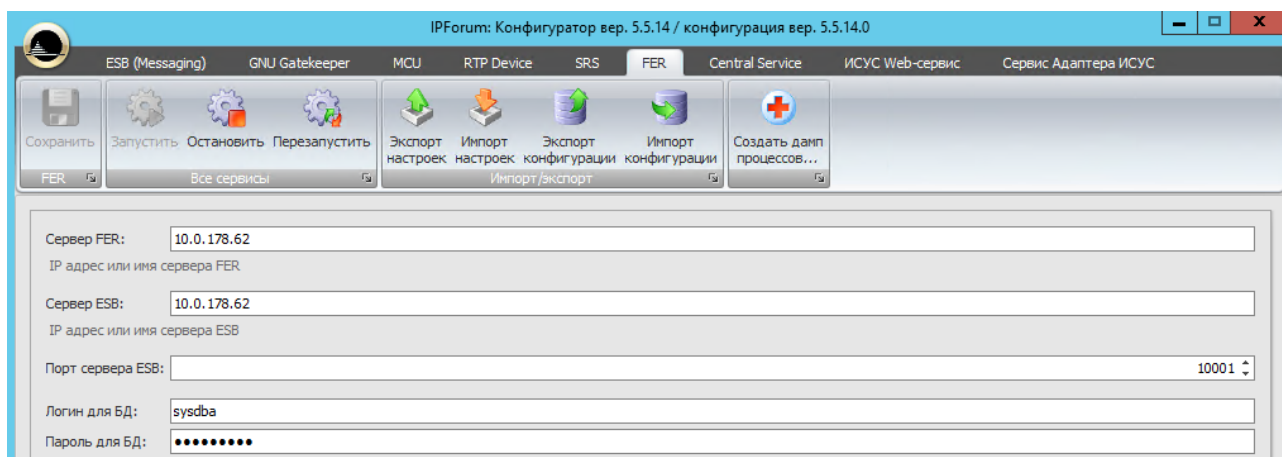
IPForum: Конфигуратор вер. 5.5.14 / конфигурация вер. 5.5.14.0

ESB (Messaging) GNU Gatekeeper MCU RTP Device SRS FER Central Service ИСУС Web-сервис Сервис Адаптера ИСУС

Сохранить
FER

Запустить Остановить Перезапустить
Все сервисы

Экспорт настроек Импорт настроек Экспорт конфигурации Импорт конфигурации
Импорт/экспорт

Создать дамп процессов...

Сервер FER: 10.0.178.62
IP адрес или имя сервера FER

Сервер ESB: 10.0.178.62
IP адрес или имя сервера ESB

Порт сервера ESB: 10001

Логин для БД: sysdba
Пароль для БД: •••••••••